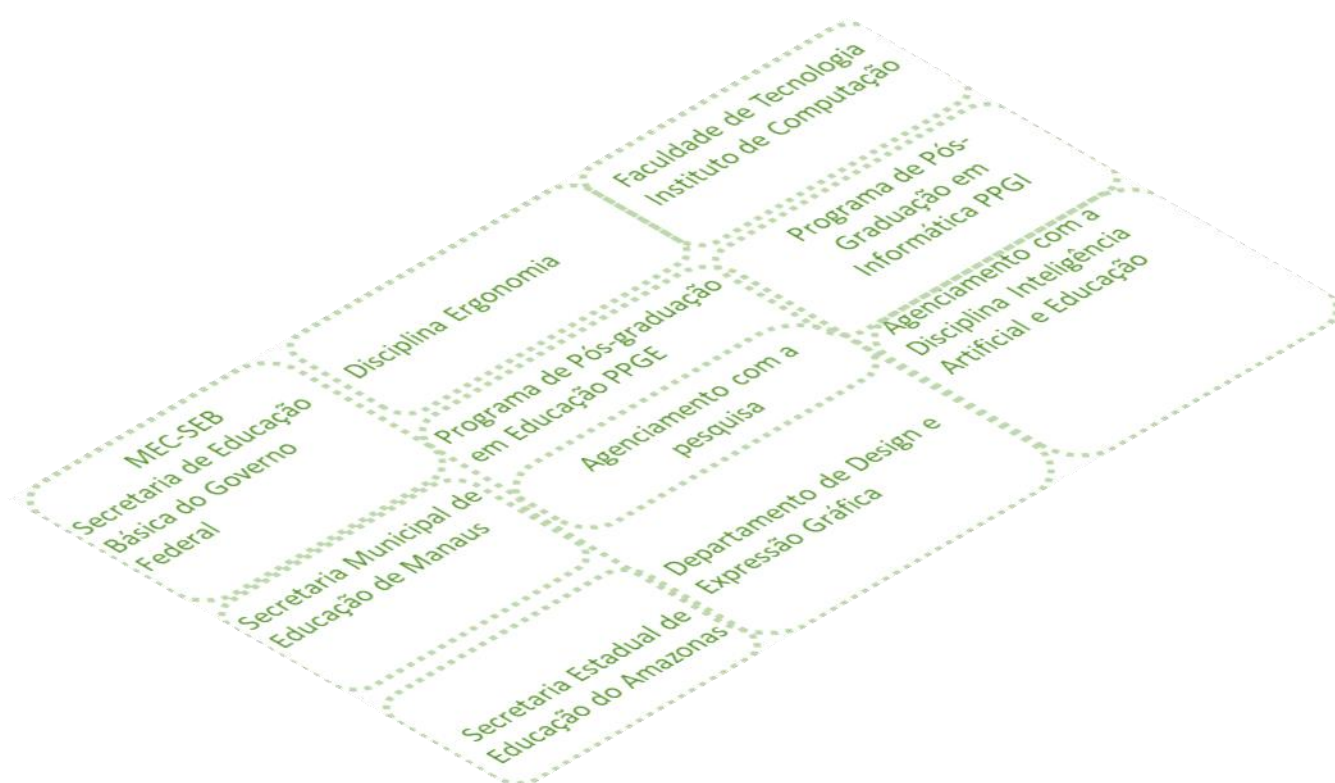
Faculdade de Tecnologia
Instituto de Computação

Programa de Pós-Graduação em Informática PPGI

Agenciamento com a Disciplina Inteligência Artificial e Educação

Disciplina Ergonomia

Programa de Pós-graduação em Educação PPGE

Agenciamento com a pesquisa

MEC-SEB
Secretaria de Educação Básica do Governo Federal

Secretaria Municipal de Educação de Manaus

Departamento de Design e Expressão Gráfica

Secretaria Estadual de Educação do Amazonas